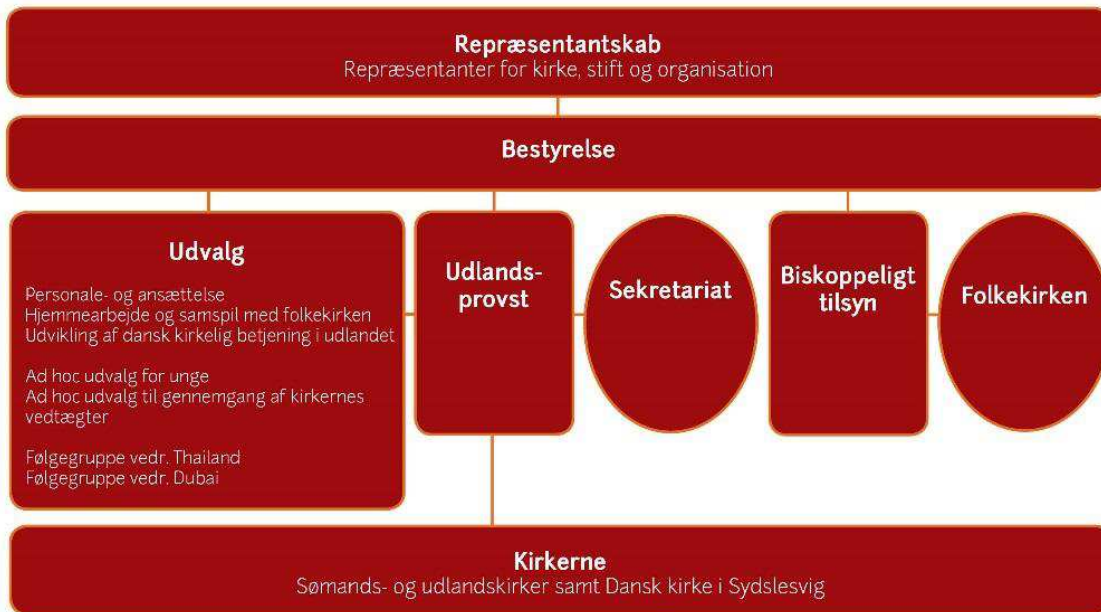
Repræsentantskab
Repræsentanter for kirke, stift og organisation

Bestyrelse

Udvalg

Personale- og ansættelse
Hjemmearbejde og samspil med folkekirken
Udvikling af dansk kirkelig betjening i udlandet

Ad hoc udvalg for unge
Ad hoc udvalg til gennemgang af kirkernes vedtægter

Følgegruppe vedr. Thailand
Følgegruppe vedr. Dubai

Udlandsprovst

Sekretariat

Biskoppeligt tilsyn

Folkekirken

Kirkerne
Sømands- og udlandskirker samt Dansk kirke i Sydslesvig